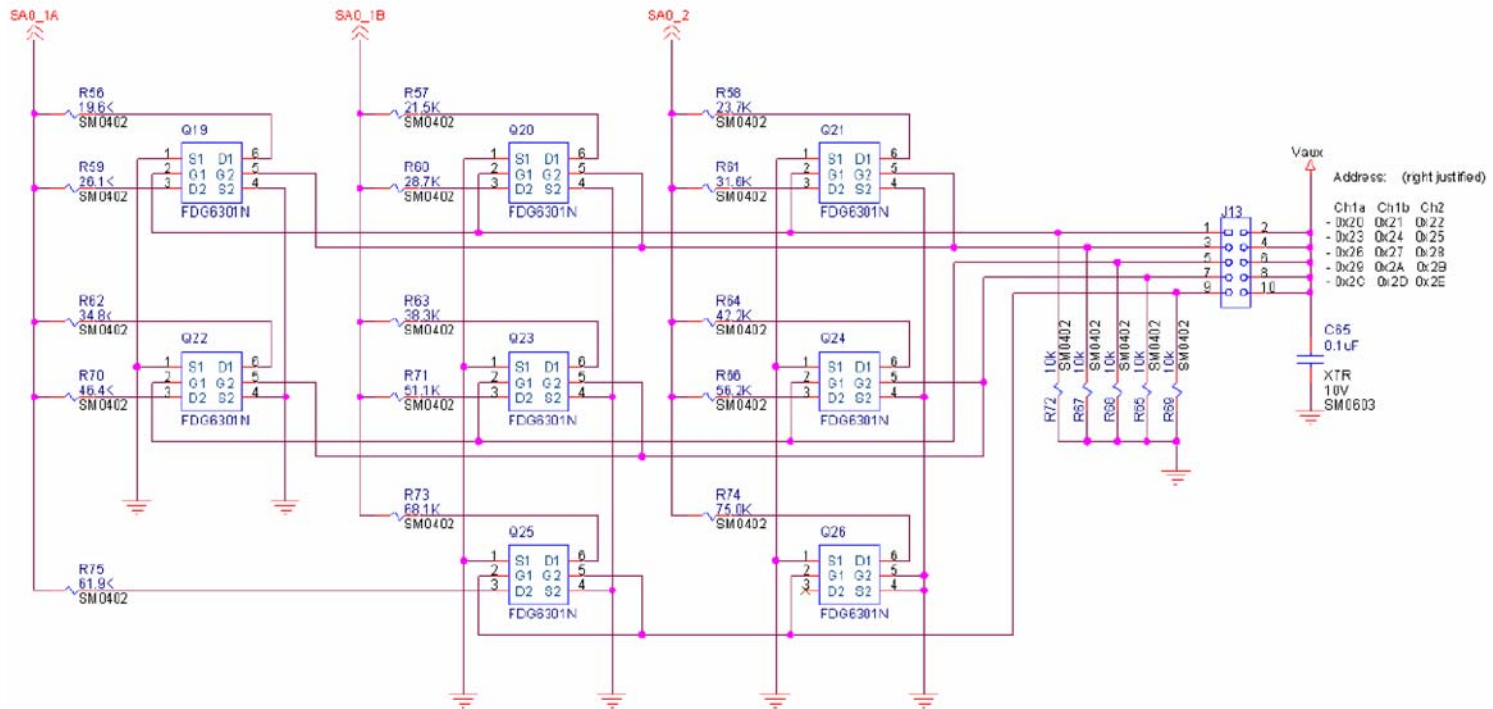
SA0_1A

SA0_1B

SA0_2

R56
19.6K
SM0402

R59
26.1K
SM0402

Q19
1 S1 D1 6
2 G1 G2 5
3 D2 S2 4
FDG6301N

R57
21.5K
SM0402

R60
28.7K
SM0402

Q20
1 S1 D1 6
2 G1 G2 5
3 D2 S2 4
FDG6301N

R58
23.7K
SM0402

R61
31.6K
SM0402

Q21
1 S1 D1 6
2 G1 G2 5
3 D2 S2 4
FDG6301N

Vaux

Address: (right justified)

| Ch1a | Ch1b | Ch2 |
|---|---|---|
| - 0x20 | 0x21 | 0x22 |
| - 0x23 | 0x24 | 0x25 |
| - 0x26 | 0x27 | 0x28 |
| - 0x29 | 0x2A | 0x2B |
| - 0x2C | 0x2D | 0x2E |

J13
1 2
3 4
5 6
7 8
9 10

R62
34.8K
SM0402

R70
46.4K
SM0402

Q22
1 S1 D1 6
2 G1 G2 5
3 D2 S2 4
FDG6301N

R63
38.3K
SM0402

R71
51.1K
SM0402

Q23
1 S1 D1 6
2 G1 G2 5
3 D2 S2 4
FDG6301N

R64
42.2K
SM0402

R66
56.2K
SM0402

Q24
1 S1 D1 6
2 G1 G2 5
3 D2 S2 4
FDG6301N

R72 10k SM0402
R67 10k SM0402
R68 10k SM0402
R65 10k SM0402
R69 10k SM0402

C65
0.1uF
X7R
10V
SM0603

R73
68.1K
SM0402

Q25
1 S1 D1 6
2 G1 G2 5
3 D2 S2 4
FDG6301N

R74
75.0K
SM0402

Q26
1 S1 D1 6
2 G1 G2 5
3 D2 S2 4
FDG6301N

R75
61.9K
SM0402